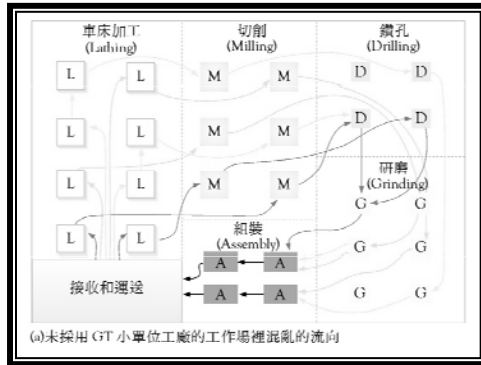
車床加工
(Lathing)

切削
(Milling)

鑽孔
(Drilling)

L L M M D D
L L M M D D
L L M M

研磨
(Grinding)

G G
L L

組裝
(Assembly)

A A G G
接收和運送
A A G G

(a)未採用 GT 小單位工廠的工作場裡混亂的流向